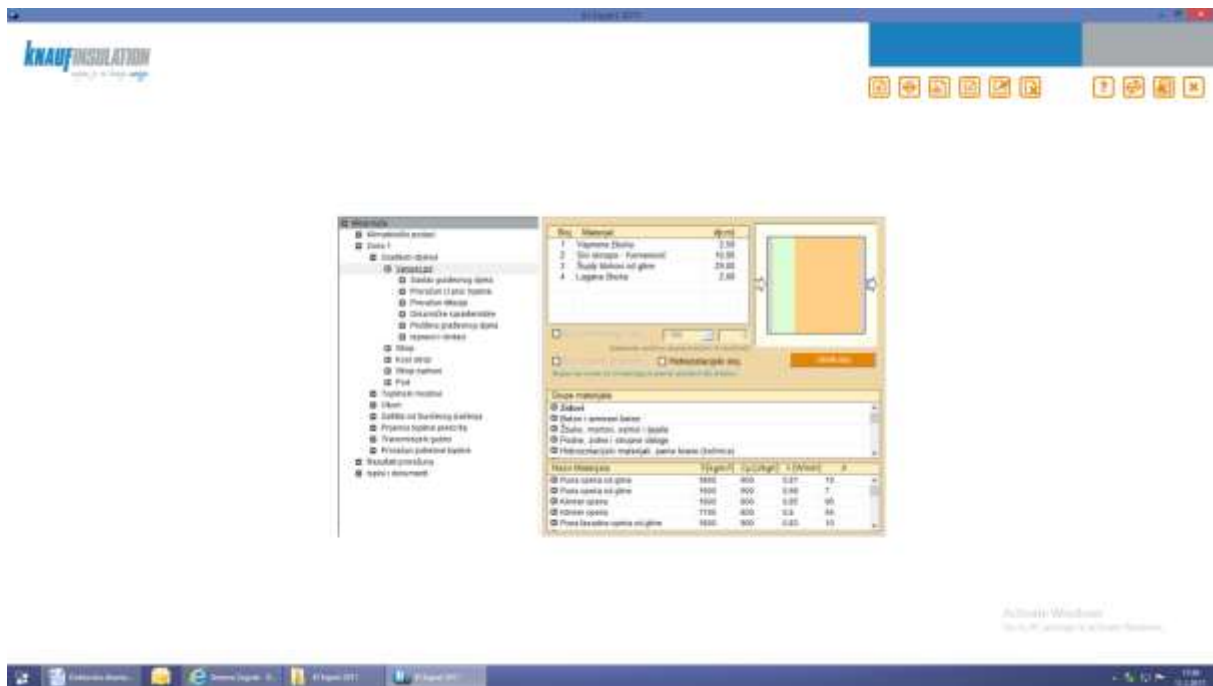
KI Expert 2017

KNAUF INSULATION

Građevina
Klimatološki podaci
Zona 1
Građevni dijelovi
Vanjski zid
Zid prema grijanom prostoru
Prozori
Zid prema tlu
Zid prema negrijanom
Strop
Kosi strop
Ravni krov
Pod
Toplinski mostovi
Ukupno
Zaštita od toplinskog prodora
Proračun
Transmisijski gubici
Potrebna toplinska energija
Rezultati proračuna
Ispis i dokumenti

| Br. | Materijal | d[cm] |
|---|---|---|
| 1 | Vapnena žbuka | 2.00 |
| 2 | Sloj izolacije - Kamena vuna | 10.00 |
| 3 | Šuplji blokovi od gline | 29.00 |
| 4 | Lagana žbuka | 2.00 |

Hidroizolacijski sloj

Grupe materijala
Zidovi
Beton i armirani beton
Žbuke, mortovi, estrisi i ljepila
Ploče, pokovi i slojevi obloge
Hidroizolacijski materijali, parne brane (ljepenke)

| Naziv Materijala | ρ[kg/m³] | Cp[J/kgK] | λ[W/mK] | μ |
|---|---|---|---|---|
| Puna opeka od gline | 1800 | 900 | 0.81 | 10 |
| Puna opeka od gline | 1600 | 900 | 0.68 | 7 |
| Kamen opeka | 1600 | 900 | 0.85 | 95 |
| Kamen opeka | 1700 | 900 | 0.9 | 95 |
| Puna fasadna opeka od gline | 1600 | 900 | 0.83 | 10 |

Activate Windows
Go to PC settings to activate Windows.